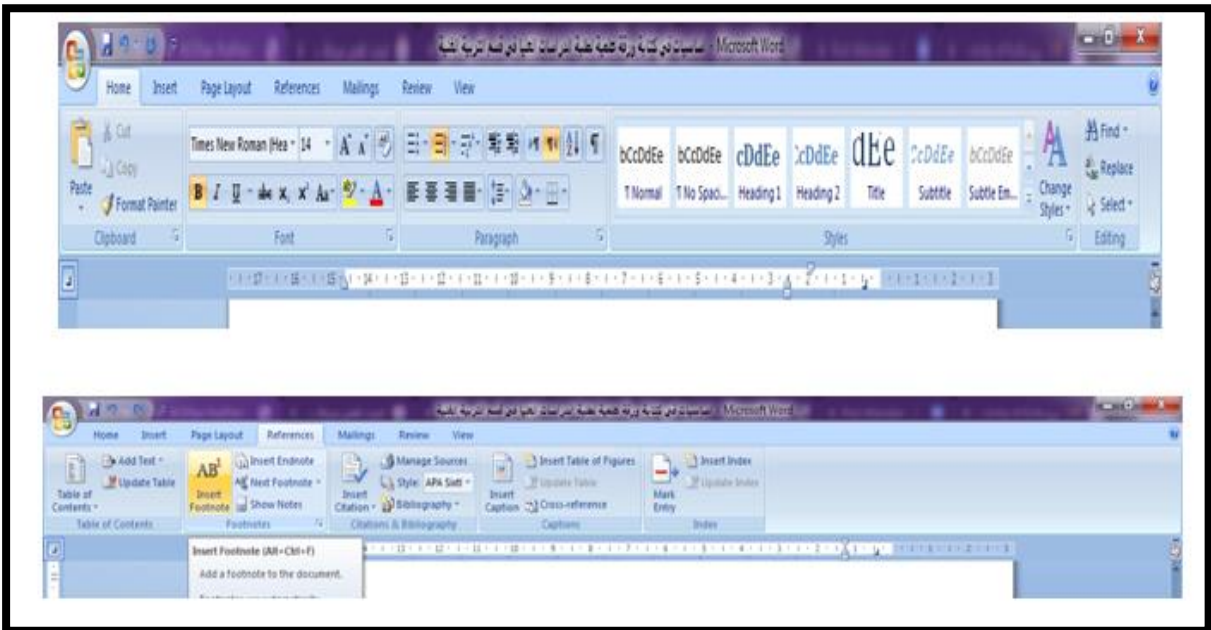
أساسيات في كتابة ورقة علمية لطلبة الدراسات العليا في كلية التربية للبنات - Microsoft Word

Home Insert Page Layout References Mailings Review View

Cut
Copy
Paste
Format Painter
Clipboard

Times New Roman (Hea 14
Font

Paragraph

AaBbCcDdEe ¶ Normal
AaBbCcDdEe ¶ No Spaci...
AaBbCcDdEe Heading 1
AaBbCcDdEe Heading 2
AaBbCcDdEe Title
AaBbCcDdEe Subtitle
AaBbCcDdEe Subtle Em...
Change Styles
Styles

Find
Replace
Select
Editing

أساسيات في كتابة ورقة علمية لطلبة الدراسات العليا في كلية التربية للبنات - Microsoft Word

Home Insert Page Layout References Mailings Review View

Table of Contents
Add Text
Update Table
Table of Contents

Insert Footnote
Insert Endnote
Next Footnote
Show Notes
Footnotes

Insert Citation
Manage Sources
Style: APA Sixth
Bibliography
Citations & Bibliography

Insert Caption
Insert Table of Figures
Update Table
Cross-reference
Captions

Mark Entry
Insert Index
Update Index
Index

Insert Footnote (Alt+Ctrl+F)
Add a footnote to the document.